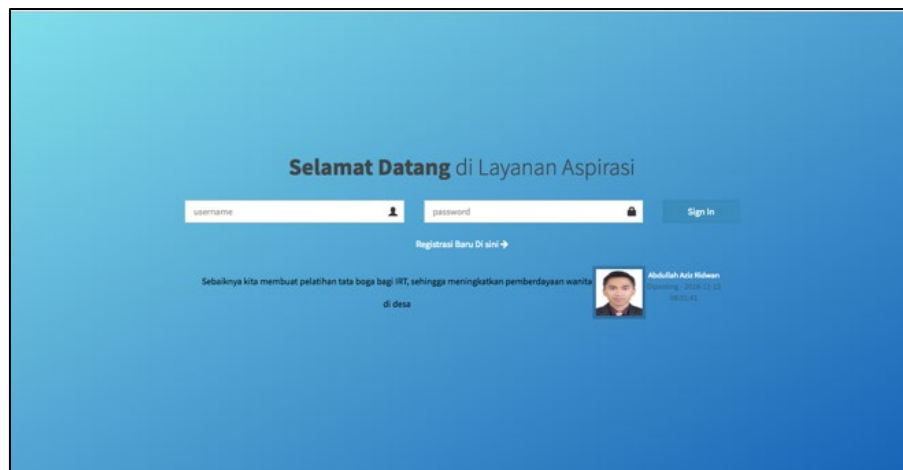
**Selamat Datang** di Layanan Aspirasi

username

password

Sign In

Registrasi Baru Di sini →

Sebaiknya kita membuat pelatihan tata boga bagi IRT, sehingga meningkatkan pemberdayaan wanita di desa

Abdullah Aziz Ridwan

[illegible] - 2018-11-12 08:01:41